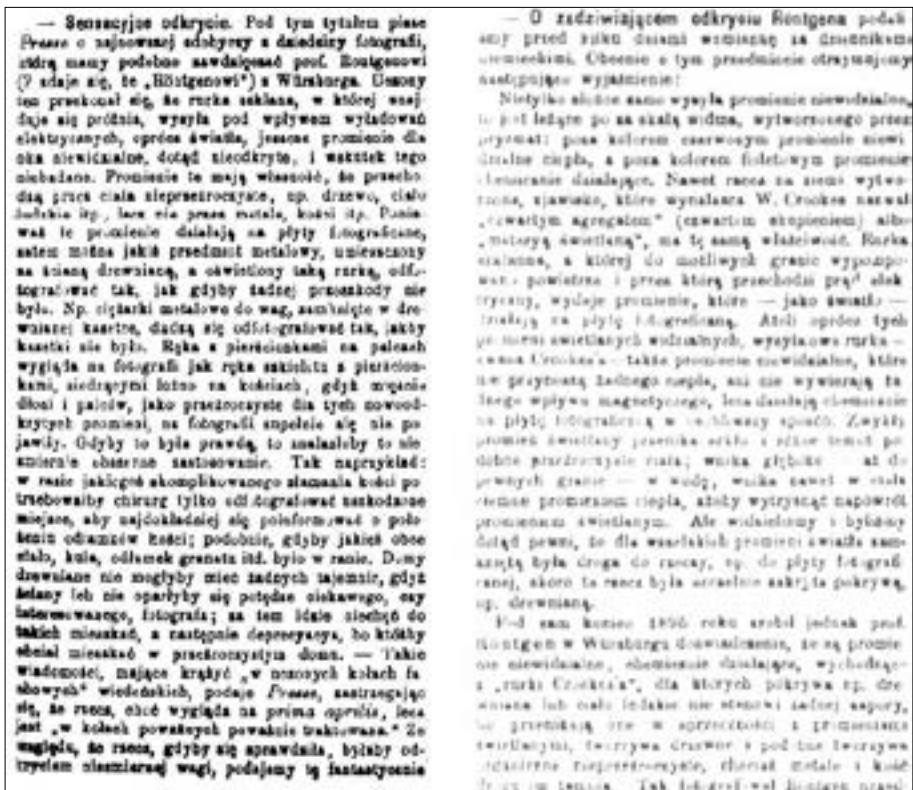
— Sensacyjne odkrycie. Pod tym tytułem pisze Presse o najnowszej zdobyczy z dziedziny fotografii, którą mamy podobno zawdzięczać prof. Routgenowi (? zdaje się, że „Röntgenowi") z Würzburga. Uczony ten przekonał się, że rurka szklana, w której znajduje się próżnia, wysyła pod wpływem wyładowań elektrycznych, oprócz światła, jeszcze promienie dla oka niewidzialne, dotąd nieodkryte, i wskutek tego nieznane. Promienie te mają własność, że przechodzą przez ciała nieprzezroczyste, np. drzewo, ciało ludzkie itp.; lecz nie przez metale, kości itp. Ponieważ te promienie działają na płyty fotograficzne, zatem można jakiś przedmiot metalowy, umieszczony za ścianą drewnianą, a oświetlony taką rurką, odfotografować tak, jakgdyby żadnej przeszkody nie było. Np. ciężarki metalowe do wag, zamknięte w drewnianej kasetce, dadzą się odfotografować tak, jakby kasetki nie było. Ręka z pierścionkami na palcach wygląda na fotografii jak ręka szkieletu z pierścionkami, siedzącymi luźno na kościach, gdyż mięsnie dłoni i palców, jako przeźroczyste dla tych nowoodkrytych promieni, na fotografii zupełnie się nie pojawiły. Gdyby to była prawdą, to znalazłoby to nie zmiernie obszerne zastosowanie. Tak naprzykład: w razie jakiegoś skomplikowanego złamania kości potrzebowałby chirurg tylko odfotografować uszkodzone miejsce, aby najdokładniej się poinformować o położeniu odłamków kości; podobnie, gdyby jakieś obce ciało, kula, odłamek granatu itd. było w ranie. Domy drewniane nie mogłyby mieć żadnych tajemnic, gdyż ściany ich nie oparłyby się potędze ciekawego, czy interesowanego, fotografa; za tem idzie niechęć do takich mieszkań, a następnie depresyzya, bo któżby chciał mieszkać w przeźroczystym domu. — Takie wiadomości, mające krążyć „w poważnych kołach fachowych" wiedeńskich, podaje Presse, zastrzegając się, że rzecz, choć wygląda na prima aprilis, lecz jest „w kołach poważnych poważnie traktowana." Ze względu, że rzecz, gdyby się sprawdziła, byłaby odkryciem niezmiernej wagi, podajemy tę fantastyczną

— O zadziwiającem odkryciu Röntgena podaliśmy przed kilku dniami wzmiankę za dziennikami niemieckimi. Obecnie o tym przedmiocie otrzymujemy następujące wyjaśnienie:

Nietylko słońce samo wysyła promienie niewidzialne, to jest leżące po za skalą widma, wytworzonego przez pryzmat: poza kolorem czerwonym promienie niewidzialne ciepła, a poza kolorem fioletowym promienie chemicznie działające. Nawet rzecz na ziemi wytworzone, zjawisko, które wynalazca W. Crookes nazwał „czwartym agregatem" (czwartem skupieniem) albo „materyą świetlaną", ma tę samą własciwość. Rurka szklana, z której do możliwych granic wypompowano powietrze i przez którą przechodzi prąd elektryczny, wydaje promienie, które — jako światło — działają na płytę fotograficzną. Atoli oprócz tych promieni świetlanych widzialnych, wysyłanie rurka — zwana Crookes'a — także promienie niewidzialne, które nie przytoczą żadnego ciepła, ani nie wywierają żadnego wpływu magnetycznego, lecz działają chemicznie na płytę fotograficzną w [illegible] sposób. Zwykłe promienie świetlane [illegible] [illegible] ciała; woda, głęboko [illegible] do pewnych granic — w wodę, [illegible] nawet w ciała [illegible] promieniom ciepła, aby wytrzymać napowietrzu promieniom świetlanym. Ale widzieliśmy i byliśmy dotąd pewni, że dla wszelkich promieni światła zamkniętą była droga do rzeczy, np. do płyty fotograficznej, skoro ta rzecz była szczelnie zakryta pokrywą, np. drewnianą.

Pod sam koniec 1895 roku zrobił jednak prof. Röntgen w Würzburgu doświadczenie, że są promienie niewidzialne, chemicznie działające, wychodzące z „rurki Crookes'a", dla których pokrywa np. drewniana lub ciało ludzkie nie stanowi żadnej zapory, że przenikają one w zupełności z promieniami świetlnymi, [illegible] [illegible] i pod tem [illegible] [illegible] nieprzezroczyste, chociaż metale i kości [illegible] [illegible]. Tak fotografował Röntgen przez